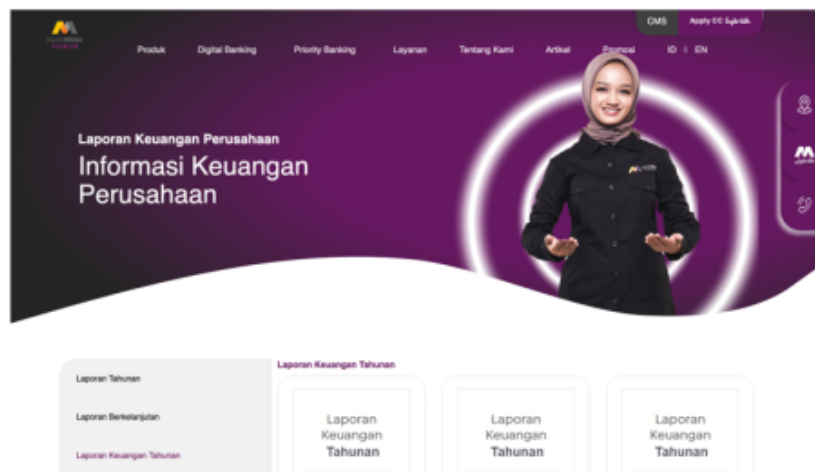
BANK MEGA SYARIAH

CMS
Apply CC Syariah

Produk
Digital Banking
Priority Banking
Layanan
Tentang Kami
Artikel
Promosi
ID | EN

Laporan Keuangan Perusahaan
Informasi Keuangan Perusahaan

Laporan Tahunan
Laporan Berkelanjutan
Laporan Keuangan Tahunan

Laporan Keuangan Tahunan

Laporan Keuangan Tahunan

Laporan Keuangan Tahunan

Laporan Keuangan Tahunan